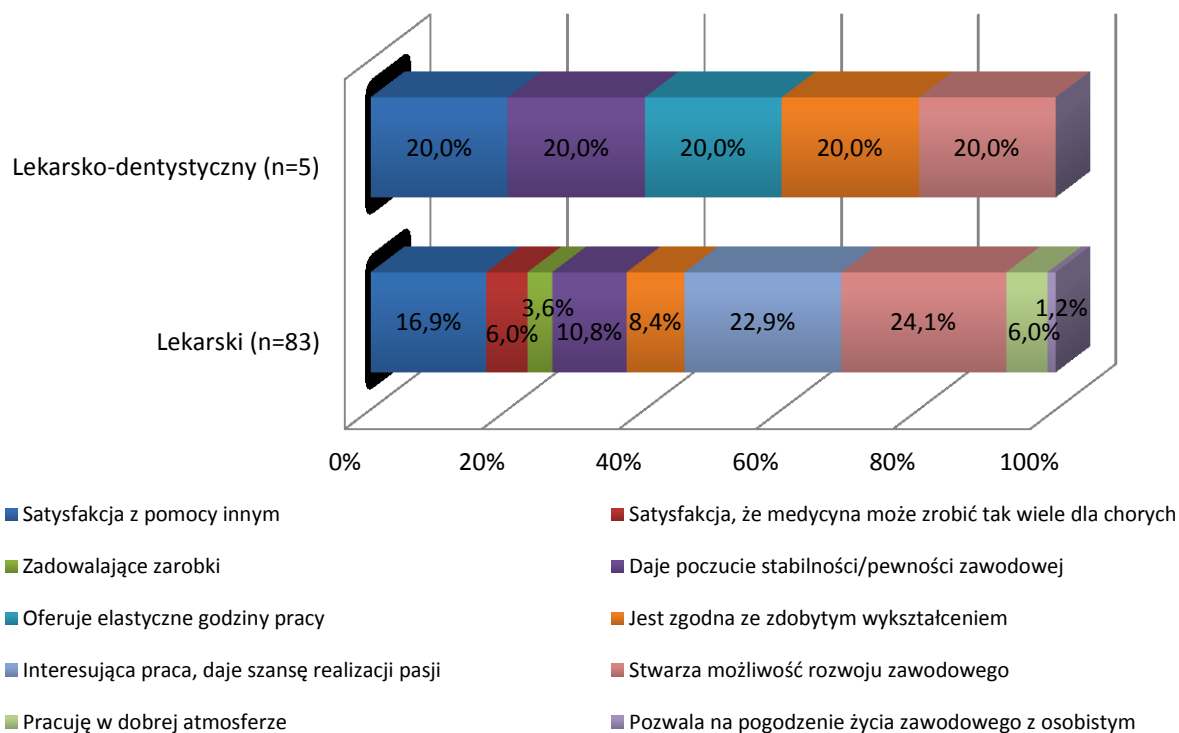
Lekarsko-dentystyczny (n=5)

20,0% 20,0% 20,0% 20,0% 20,0%

Lekarski (n=83)

16,9% 6,0% 3,6% 10,8% 8,4% 22,9% 24,1% 6,0% 1,2%

0% 20% 40% 60% 80% 100%

Satysfakcja z pomocy innym
Satysfakcja, że medycyna może zrobić tak wiele dla chorych
Zadowalające zarobki
Daje poczucie stabilności/pewności zawodowej
Oferuje elastyczne godziny pracy
Jest zgodna ze zdobytym wykształceniem
Interesująca praca, daje szansę realizacji pasji
Stwarza możliwość rozwoju zawodowego
Pracuję w dobrej atmosferze
Pozwala na pogodzenie życia zawodowego z osobistym